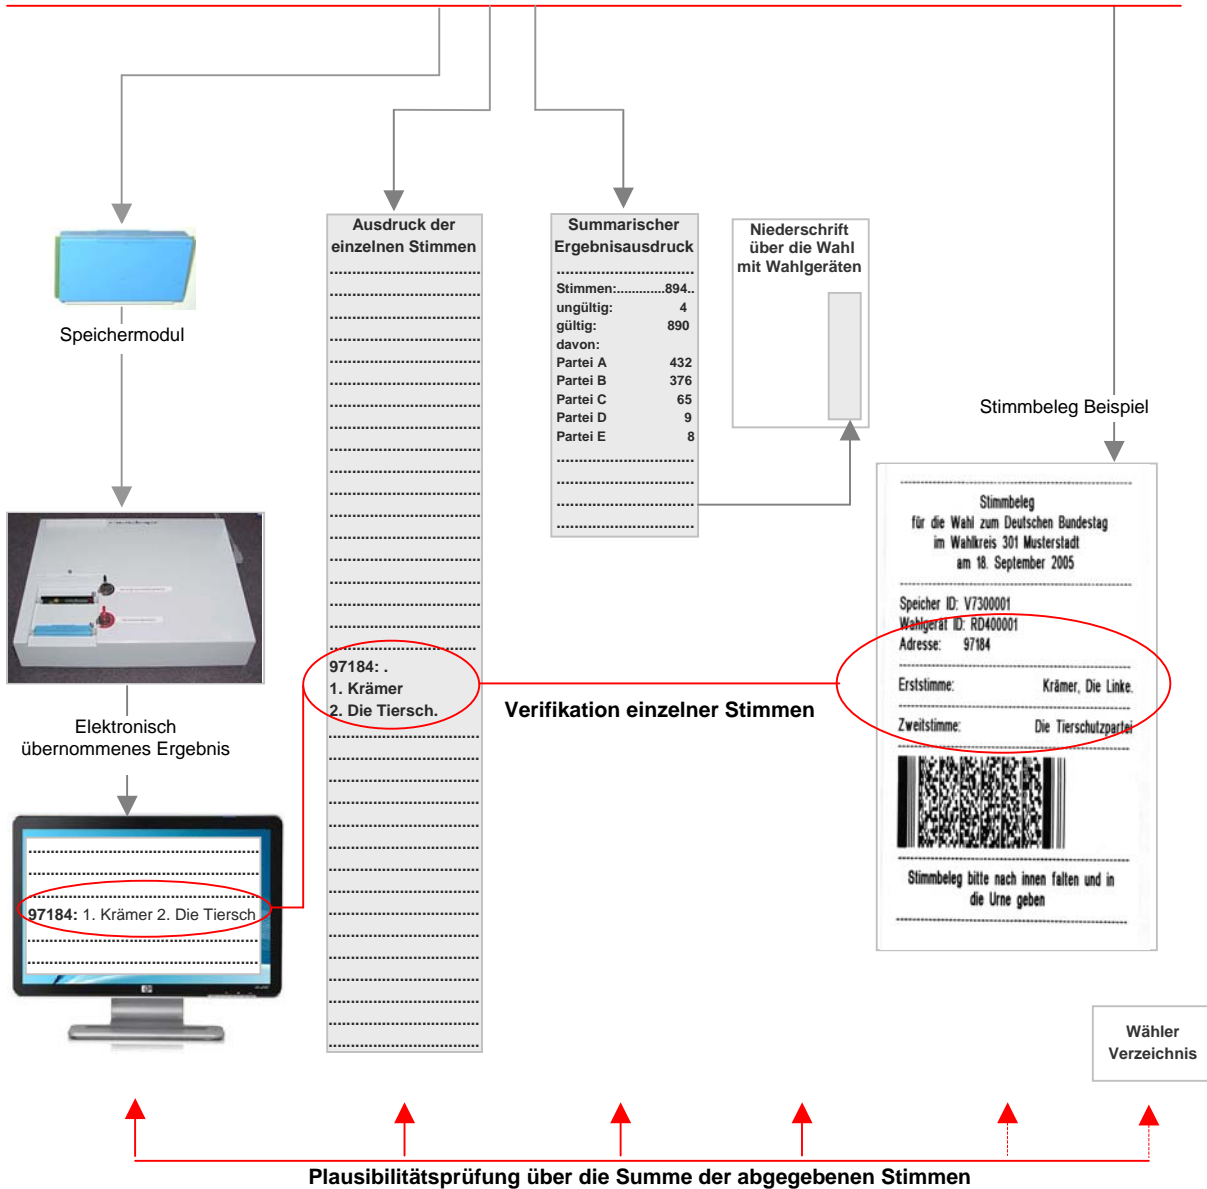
Speichermodul

Elektronisch übernommenes Ergebnis

97184: 1. Krämer 2. Die Tiersch

Ausdruck der einzelnen Stimmen

97184: .
1. Krämer
2. Die Tiersch.

Summarischer Ergebnisausdruck

| | |
|---|---|
| Stimmen:............ | 894.. |
| ungültig: | 4 |
| gültig: | 890 |
| davon: | |
| Partei A | 432 |
| Partei B | 376 |
| Partei C | 65 |
| Partei D | 9 |
| Partei E | 8 |

Niederschrift über die Wahl mit Wahlgeräten

Stimmbeleg Beispiel

Stimmbeleg
für die Wahl zum Deutschen Bundestag
im Wahlkreis 301 Musterstadt
am 18. September 2005

Speicher ID: V7300001
Wahlgerät ID: RD400001
Adresse: 97184

Erststimme: Krämer, Die Linke.

Zweitstimme: Die Tierschutzpartei

Stimmbeleg bitte nach innen falten und in die Urne geben

Verifikation einzelner Stimmen

Wähler Verzeichnis

Plausibilitätsprüfung über die Summe der abgegebenen Stimmen